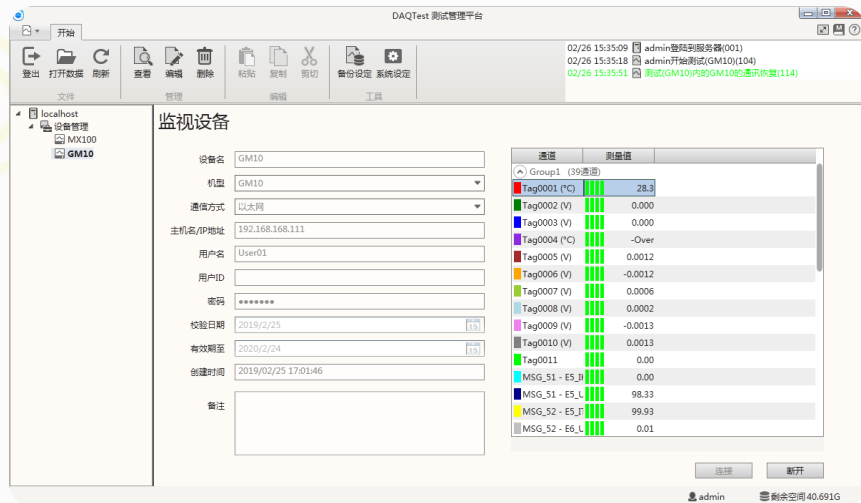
DAQTest 测试管理平台

开始

登出 打开数据 刷新 查看 编辑 删除 粘贴 复制 剪切 备份设定 系统设定

文件 管理 编辑 工具

02/26 15:35:09 admin登陆到服务器(001)
02/26 15:35:18 admin开始测试(GM10)(104)
02/26 15:35:51 测试(GM10)内的GM10的通讯恢复(114)

localhost
设备管理
MX100
GM10

监视设备

设备名 GM10
机型 GM10
通信方式 以太网
主机名/IP地址 192.168.168.111
用户名 User01
用户ID
密码 •••••••
校验日期 2019/2/25
有效期至 2020/2/24
创建时间 2019/02/25 17:01:46
备注

| 通道 | 测量值 |
|---|---|
| Group1 (39通道) | |
| Tag0001 (°C) | 28.3 |
| Tag0002 (V) | 0.000 |
| Tag0003 (V) | 0.000 |
| Tag0004 (°C) | -Over |
| Tag0005 (V) | 0.0012 |
| Tag0006 (V) | -0.0012 |
| Tag0007 (V) | 0.0006 |
| Tag0008 (V) | 0.0002 |
| Tag0009 (V) | -0.0013 |
| Tag0010 (V) | 0.0013 |
| Tag0011 | 0.00 |
| MSG_51 - E5_II | 0.00 |
| MSG_51 - E5_L | 98.33 |
| MSG_52 - E5_I7 | 99.93 |
| MSG_52 - E6_L | 0.01 |

连接 断开

admin 剩余空间 40.691G